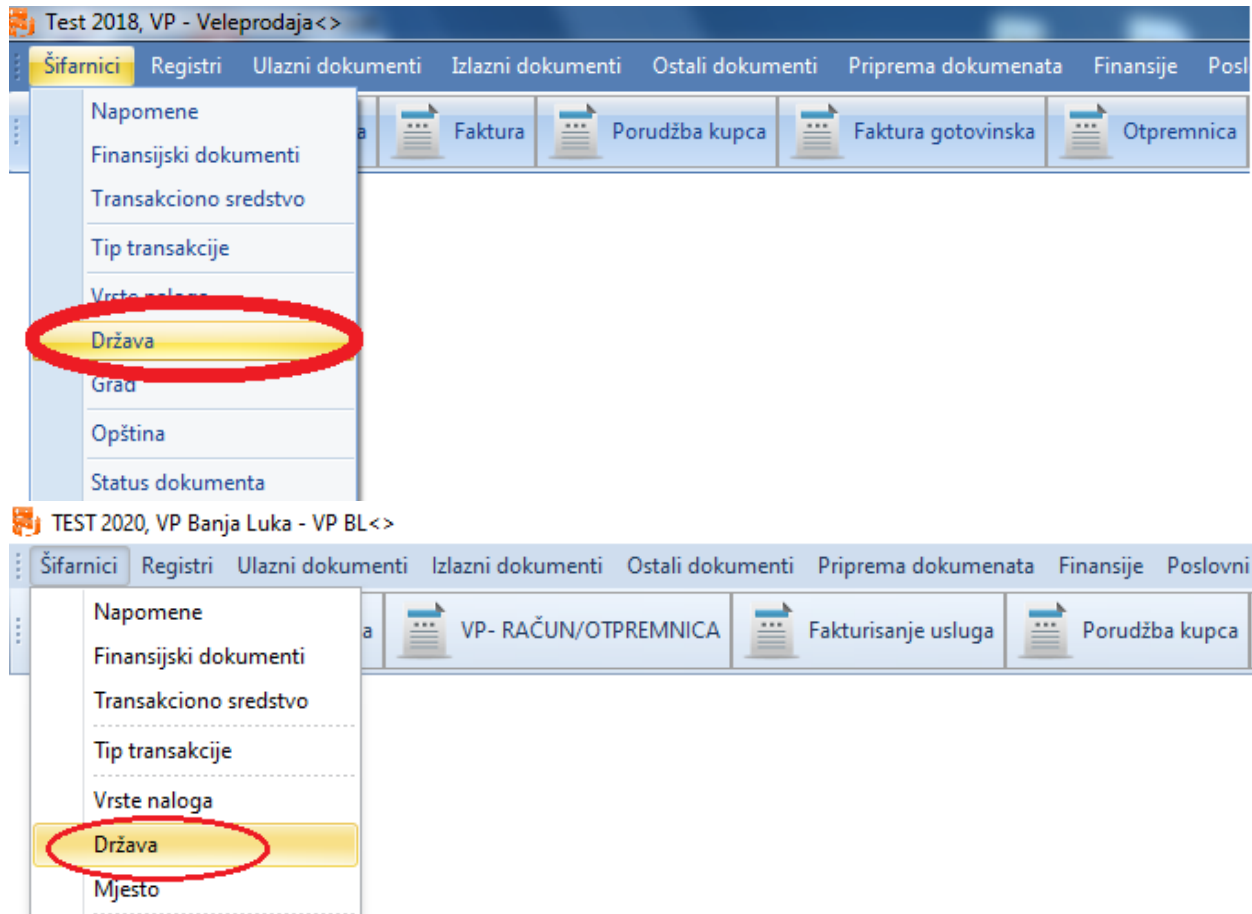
Test 2018, VP - Veleprodaja<>

Šifarnici Registri Ulazni dokumenti Izlazni dokumenti Ostali dokumenti Priprema dokumenata Finansije Posl

a Faktura Porudžba kupca Faktura gotovinska Otpremnica

Napomene
Finansijski dokumenti
Transakciono sredstvo
Tip transakcije
Vrste naloga
Država
Grad
Opština
Status dokumenta

TEST 2020, VP Banja Luka - VP BL<>

Šifarnici Registri Ulazni dokumenti Izlazni dokumenti Ostali dokumenti Priprema dokumenata Finansije Poslovni

a VP- RAČUN/OTPREMNICA Fakturisanje usluga Porudžba kupca

Napomene
Finansijski dokumenti
Transakciono sredstvo
Tip transakcije
Vrste naloga
Država
Mjesto